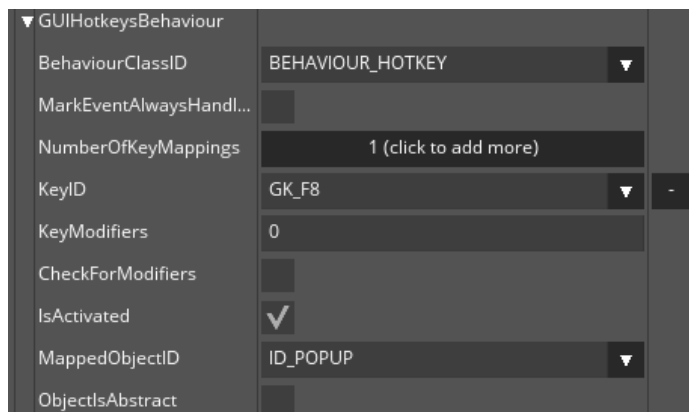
▼ GUIHotkeysBehaviour

| | |
|---|---|
| BehaviourClassID | BEHAVIOUR_HOTKEY ▼ |
| MarkEventAlwaysHandl... | |
| NumberOfKeyMappings | 1 (click to add more) |
| KeyID | GK_F8 ▼ - |
| KeyModifiers | 0 |
| CheckForModifiers | |
| IsActivated | ✓ |
| MappedObjectID | ID_POPUP ▼ |
| ObjectIsAbstract | |